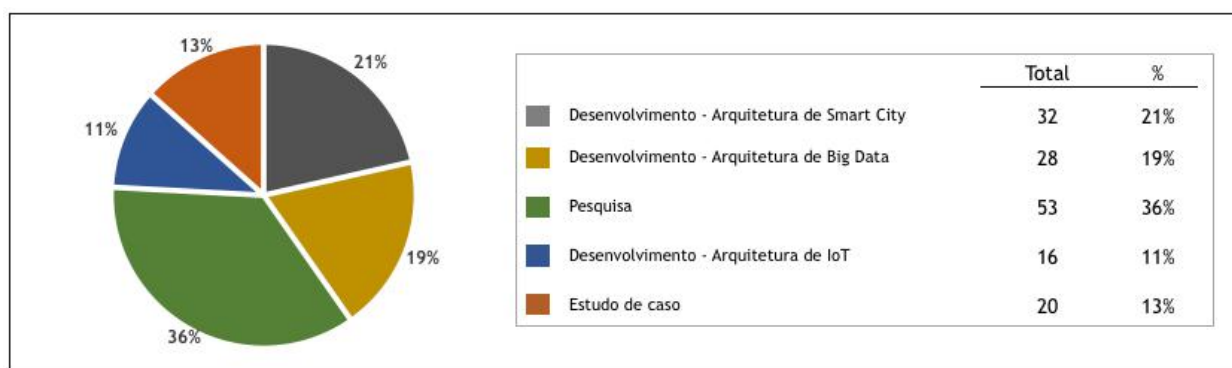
13%
21%
11%
19%
36%

| | Total | % |
|---|---|---|
| Desenvolvimento - Arquitetura de Smart City | 32 | 21% |
| Desenvolvimento - Arquitetura de Big Data | 28 | 19% |
| Pesquisa | 53 | 36% |
| Desenvolvimento - Arquitetura de IoT | 16 | 11% |
| Estudo de caso | 20 | 13% |